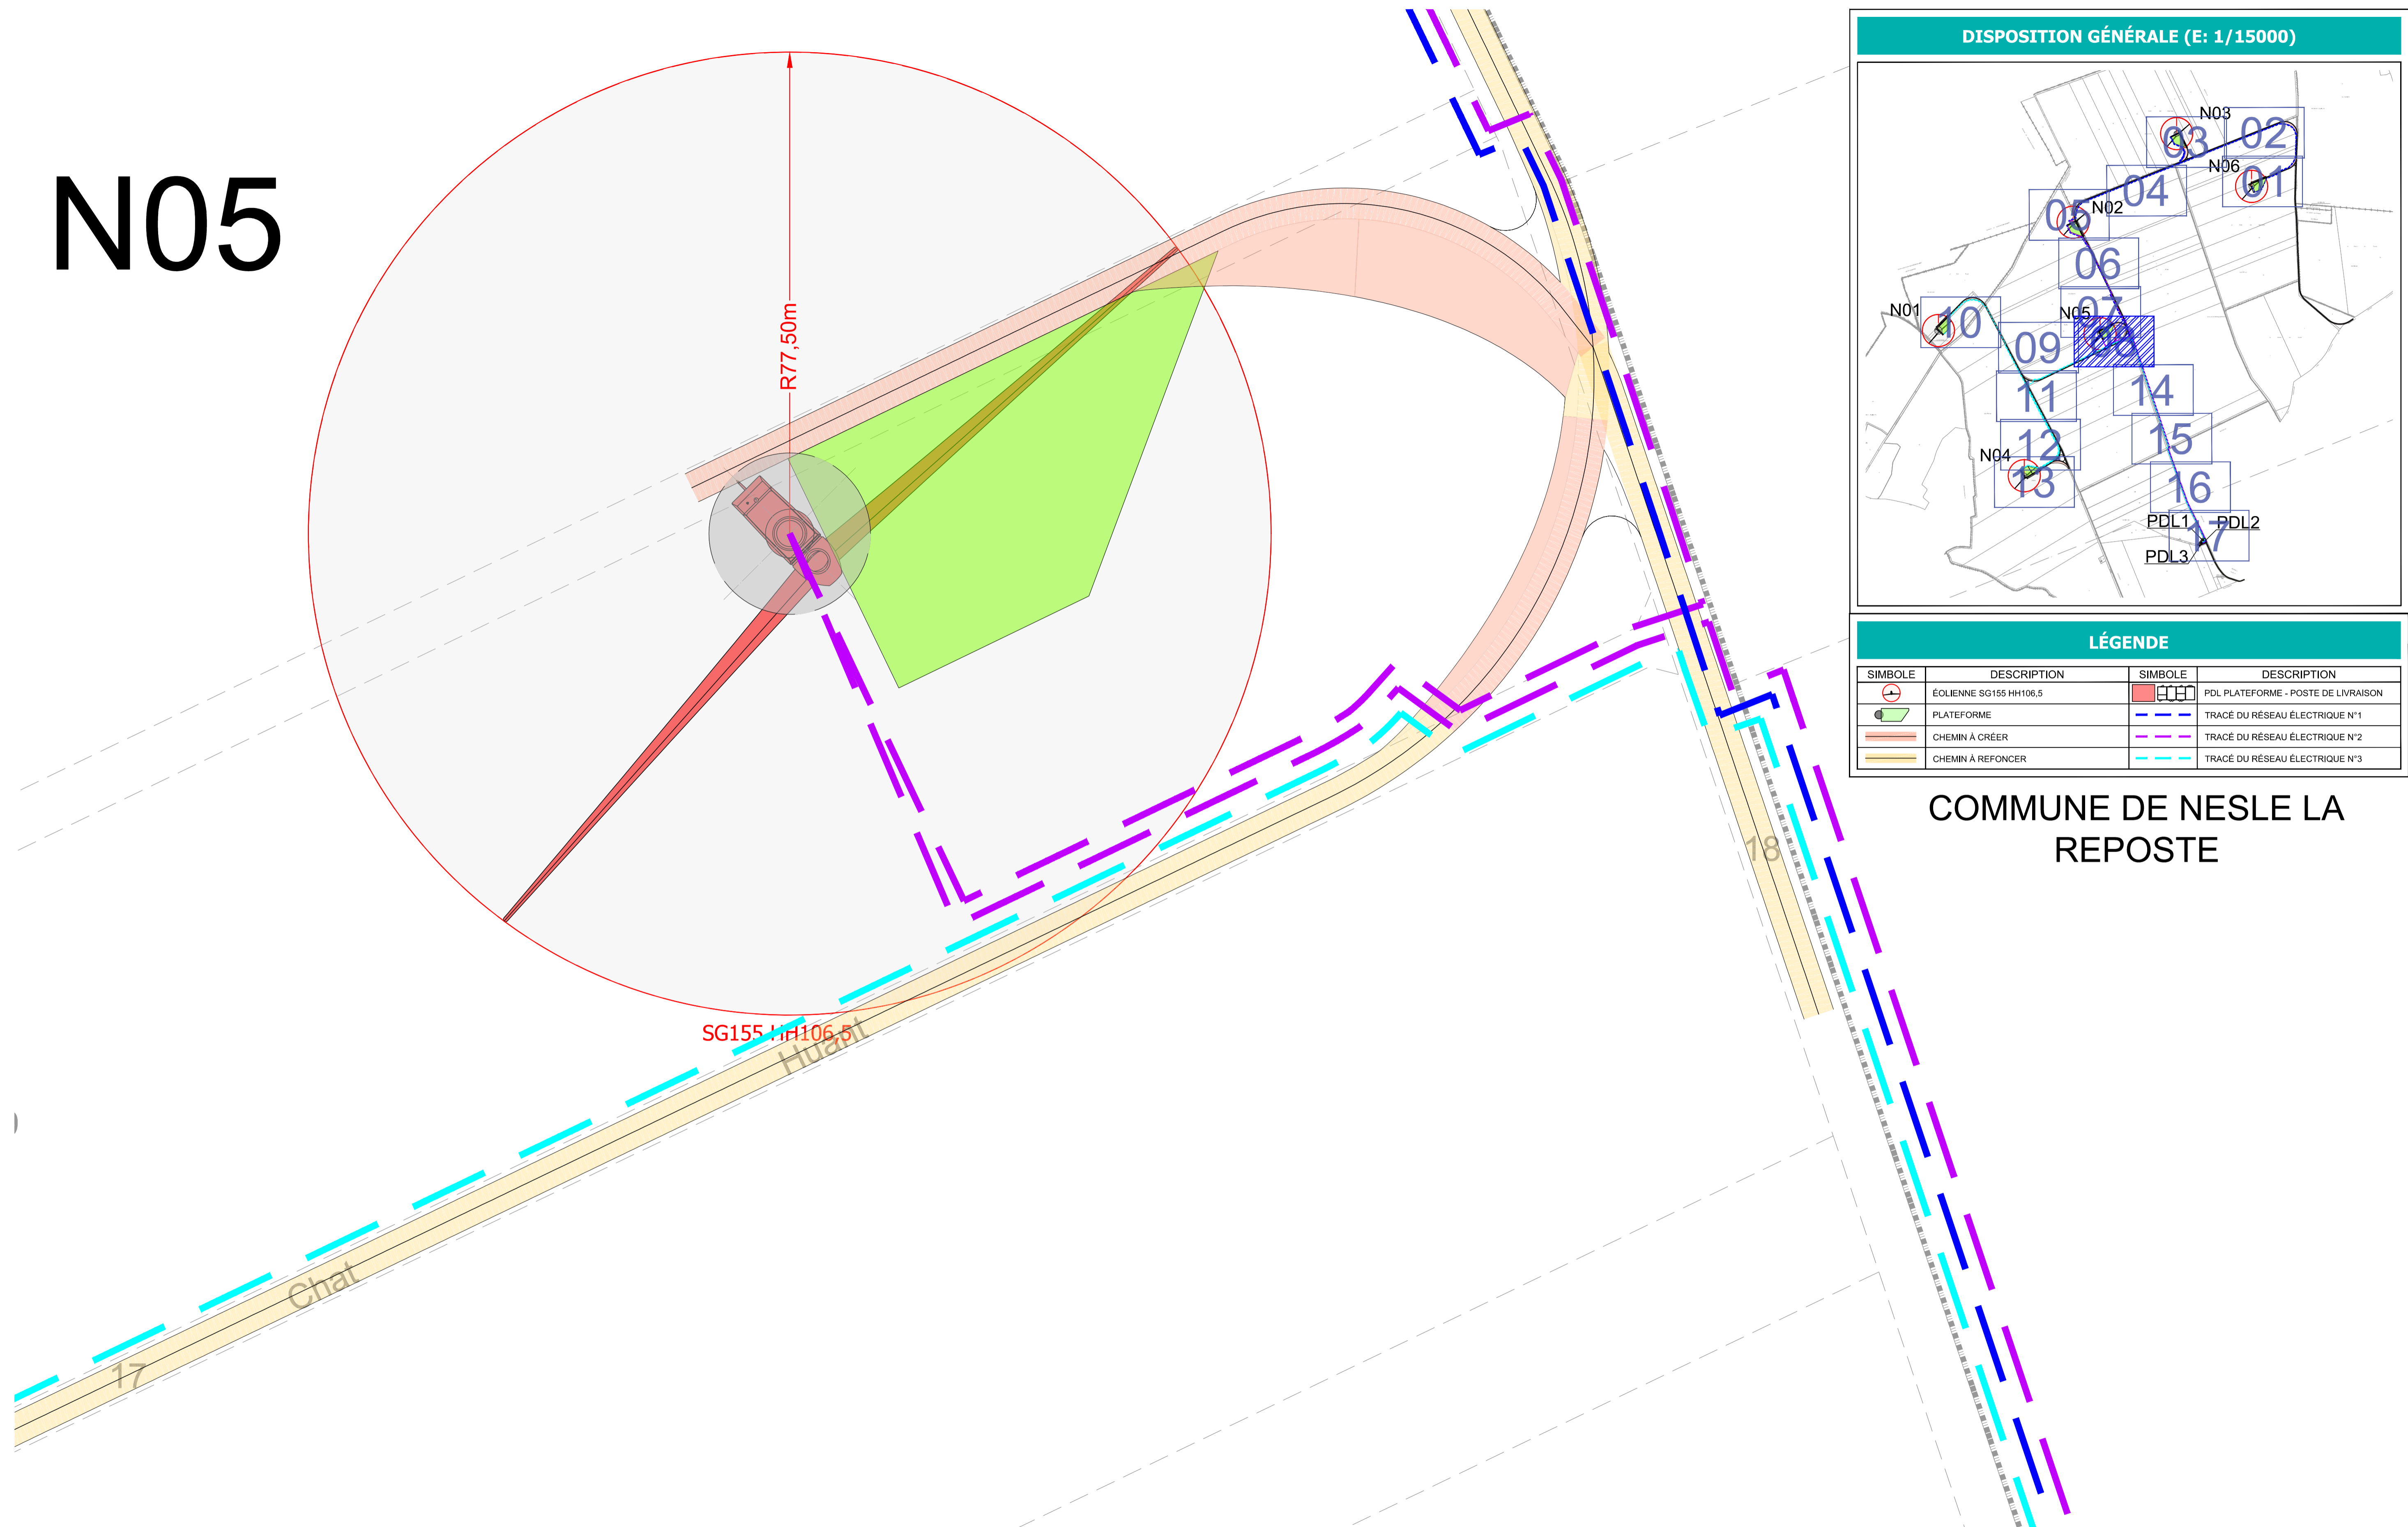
N05

R77,50m

SG155 HH106,5

Huant

Chat

17

18

DISPOSITION GÉNÉRALE (E: 1/15000)

N03
03
02
N06
01
04
N02
05
06
N01
N05
07
10
08
09
11
14
12
N04
15
13
16
PDL1
PDL2
17
PDL3

LÉGENDE

| SIMBOLE | DESCRIPTION | SIMBOLE | DESCRIPTION |
|---|---|---|---|
| | ÉOLIENNE SG155 HH106,5 | | PDL PLATEFORME - POSTE DE LIVRAISON |
| | PLATEFORME | | TRACÉ DU RÉSEAU ÉLECTRIQUE N°1 |
| | CHEMIN À CRÉER | | TRACÉ DU RÉSEAU ÉLECTRIQUE N°2 |
| | CHEMIN À REFONCER | | TRACÉ DU RÉSEAU ÉLECTRIQUE N°3 |

COMMUNE DE NESLE LA REPOSTE